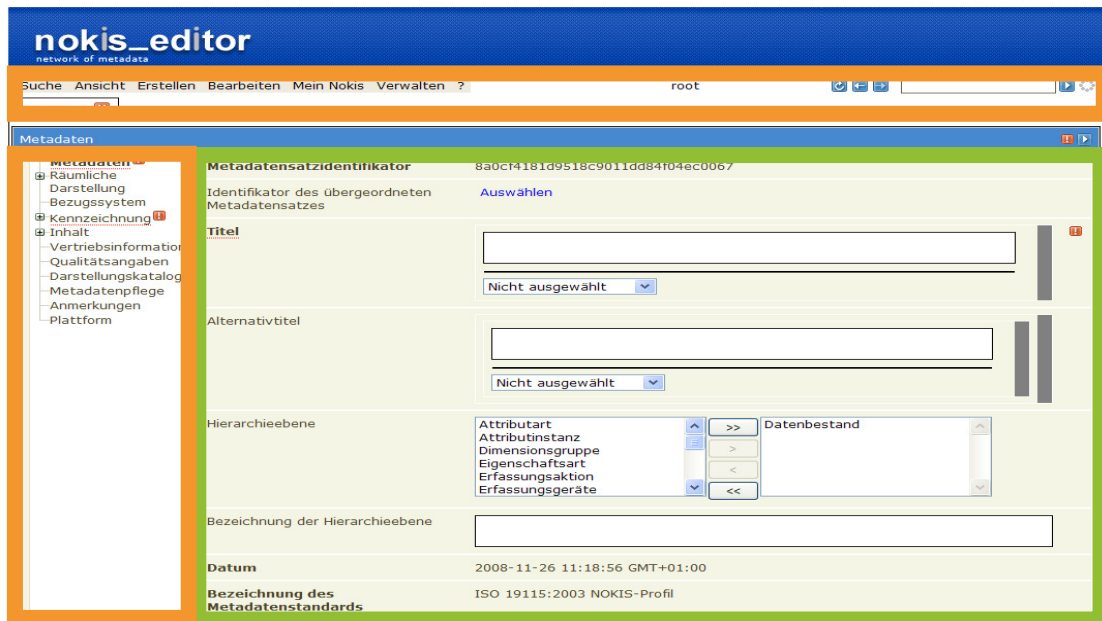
nokis_editor
network of metadata

Suche Ansicht Erstellen Bearbeiten Mein Nokis Verwalten ?
root

Metadaten

Metadaten
Räumliche Darstellung
Bezugssystem
Kennzeichnung
Inhalt
Vertriebsinformation
Qualitätsangaben
Darstellungskatalog
Metadatenpflege
Anmerkungen
Plattform

Metadatensatzidentifikator
8a0cf4181d9518c9011dd84f04ec0067

Identifikator des übergeordneten Metadatensatzes
Auswählen

Titel
Nicht ausgewählt

Alternativtitel
Nicht ausgewählt

Hierarchieebene
Attributart
Attributinstanz
Dimensionsgruppe
Eigenschaftsart
Erfassungsaktion
Erfassungsgeräte
>>
>
<
<<
Datenbestand

Bezeichnung der Hierarchieebene

Datum
2008-11-26 11:18:56 GMT+01:00

Bezeichnung des Metadatenstandards
ISO 19115:2003 NOKIS-Profil